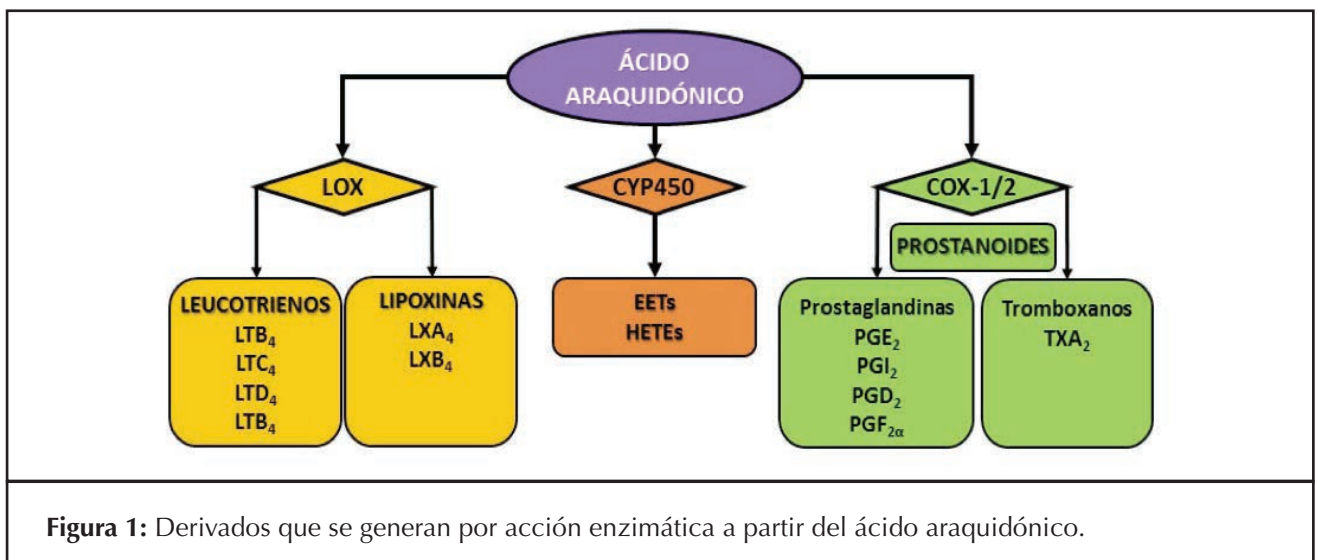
ÁCIDO ARAQUIDÓNICO

LOX

CYP450

COX-1/2

PROSTANOIDES

LEUCOTRIENOS
$LTB_4$
$LTC_4$
$LTD_4$
$LTB_4$

LIPOXINAS
$LXA_4$
$LXB_4$

EETs
HETEs

Prostaglandinas
$PGE_2$
$PGI_2$
$PGD_2$
$PGF_{2\alpha}$

Tromboxanos
$TXA_2$

**Figura 1:** Derivados que se generan por acción enzimática a partir del ácido araquidónico.